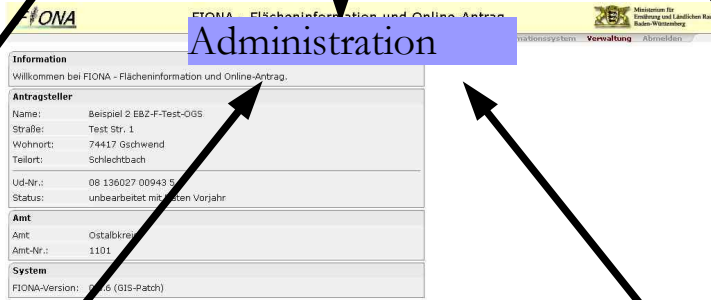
FIONA

FIONA - Flächeninformation und Online-Antrag

Ministerium für Ernährung und Ländlichen Raum Baden-Württemberg

Administration

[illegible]mationssystem Verwaltung Abmelden

Information

Willkommen bei FIONA - Flächeninformation und Online-Antrag.

Antragsteller

| | |
|---|---|
| Name: | Beispiel 2 EBZ-F-Test-OGS |
| Straße: | Test Str. 1 |
| Wohnort: | 74417 Gschwend |
| Teilort: | Schlechtbach |
| Ud-Nr.: | 08 136027 00943 5 |
| Status: | unbearbeitet mit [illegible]ten Vorjahr |

Amt

| | |
|---|---|
| Amt | Ostalbkrei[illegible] |
| Amt-Nr.: | 1101 |

System

| | |
|---|---|
| FIONA-Version: | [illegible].6 (GIS-Patch) |